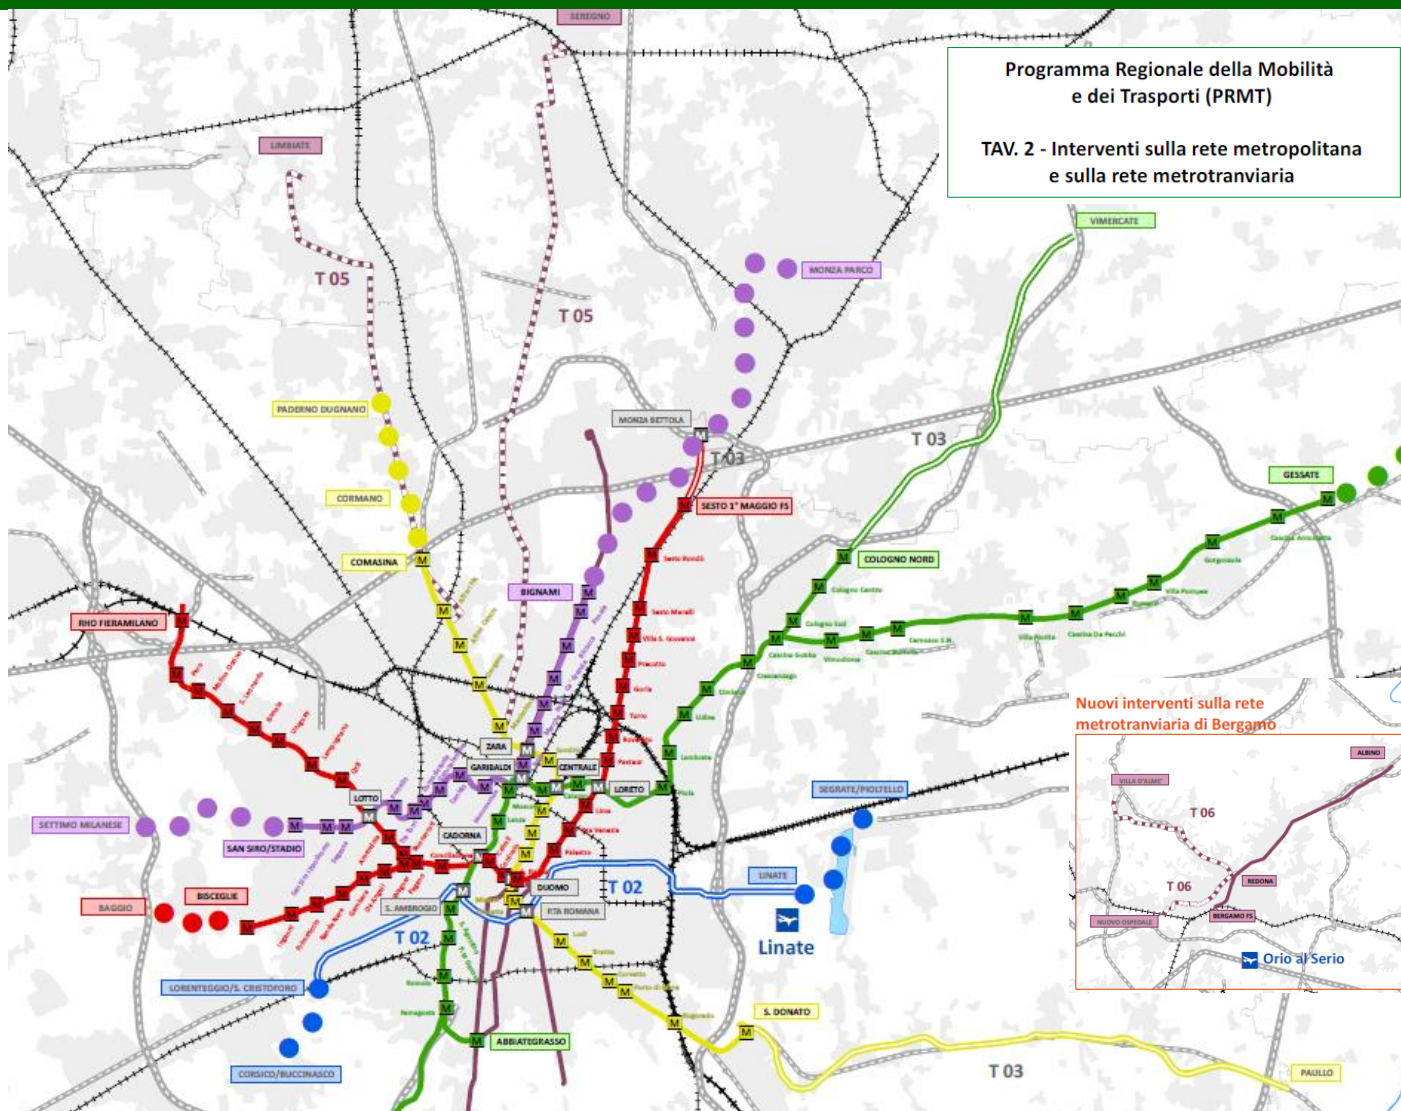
Programma Regionale della Mobilità e dei Trasporti (PRMT)

TAV. 2 - Interventi sulla rete metropolitana e sulla rete metrotranviaria

SEREGNO
LIMBIATE
T 05
T 05
VIMERCATE
MONZA PARCO
PADERNO DUGNANO
MONZA BETTOLA
T 03
T 03
CORMANO
SESTO 1° MAGGIO FS
GESSATE
COMASINA
COLOGNO NORD
BIGNAMI
RHO FIERAMILANO
Nuovi interventi sulla rete metrotranviaria di Bergamo
ALBINO
VILLA D'ALME'
T 06
T 06
REDONA
NUOVO OSPEDALE
BERGAMO FS
Orio al Serio
ZARA
GARIBALDI
CENTRALE
LORETO
LOTTO
SEGRATE/PIOLTELLO
SETTIMO MILANESE
SAN SIRO/STADIO
CADORNA
DUOMO
T 02
LINATE
Linate
BAGGIO
BISCEGLIE
S. AMBROGIO
P.TA ROMANA
T 02
LORENTEGGIO/S. CRISTOFORO
S. DONATO
ABBIATEGRASSO
CORSICO/BUCCINASCO
T 03
PAULLO